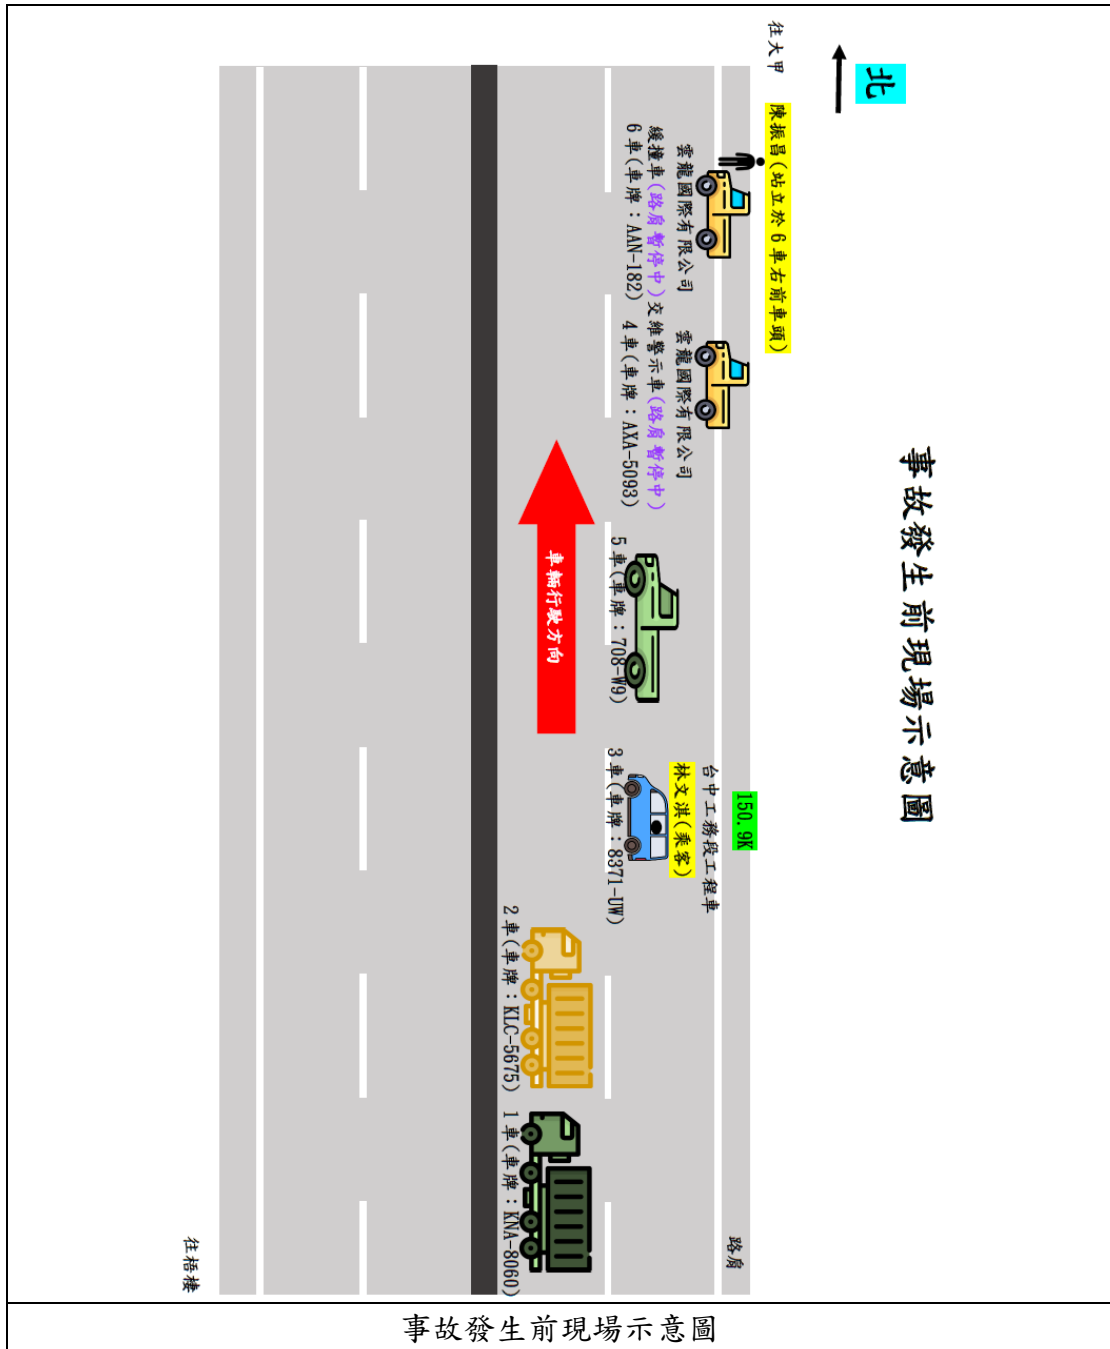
事故發生前現場示意圖

北

往大甲

陳振昌(站立於6車右前車頭)

雲龍國際有限公司
緩撞車(路肩暫停中)
6車(車牌:AAN-182)

雲龍國際有限公司
交維警示車(路肩暫停中)
4車(車牌:AXA-5093)

5車(車牌:708-W9)

車輛行駛方向

150.9K

台中工務段工程車
林文淇(乘客)
3車(車牌:8371-UW)

2車(車牌:KLC-5675)

1車(車牌:KNA-8060)

路肩

往梧棲

事故發生前現場示意圖